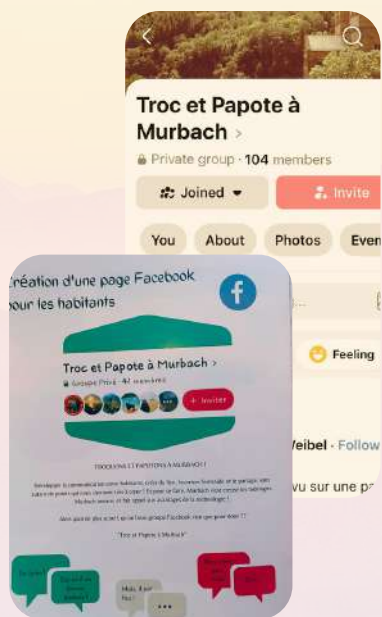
Troc et Papote à Murbach >

Private group · 104 members

Joined

Invite

You

About

Photos

Even

Feeling

Veibel · Follow

vu sur une p

Création d'une page Facebook pour les habitants

Troc et Papote à Murbach >

Groupe Privé · 42 membres

+ Inviter

TROQUONS ET PAPOTONS A MURBACH !

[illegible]

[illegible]

"Troc et Papote à Murbach"

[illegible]

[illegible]

Moi, il me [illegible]

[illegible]